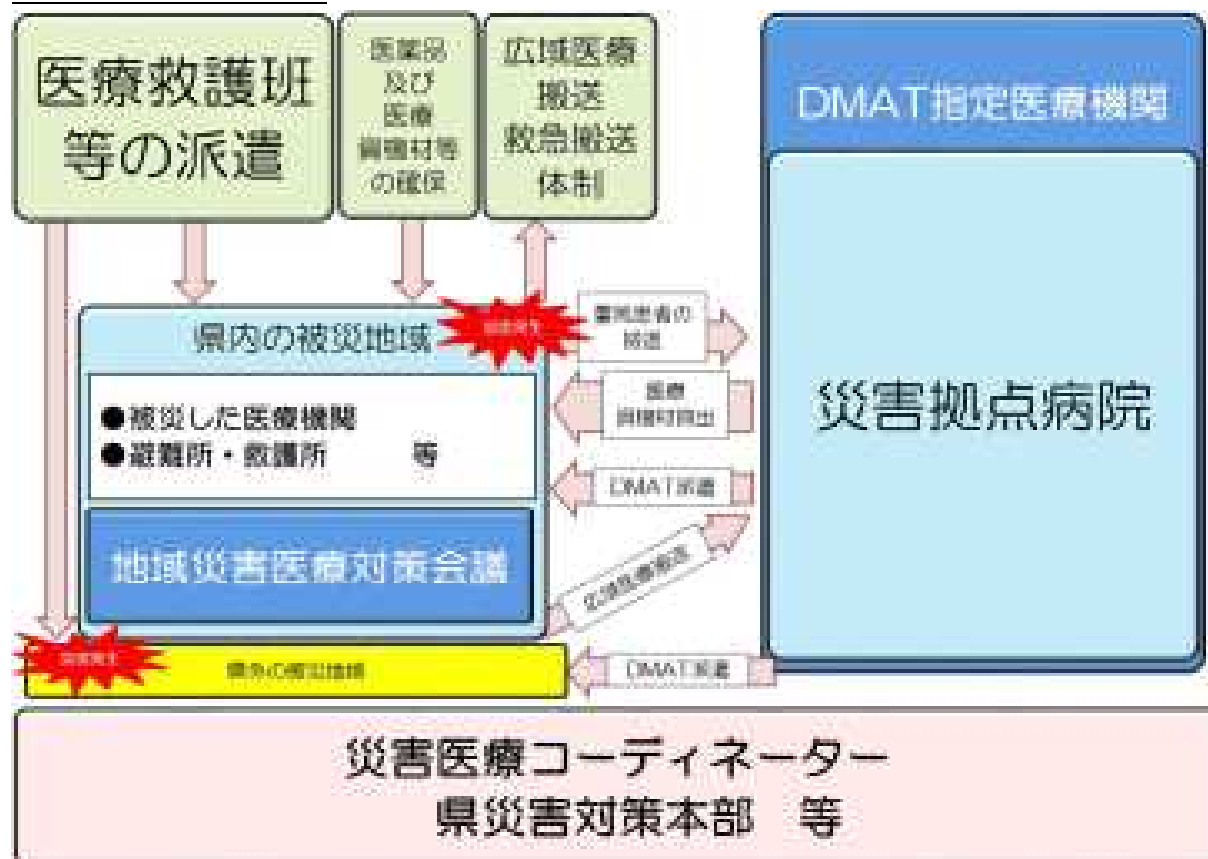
医療救護班等の派遣

医薬品及び医療資機材等の確保

広域医療搬送救急搬送体制

DMAT指定医療機関

災害拠点病院

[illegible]

県内の被災地域

重症患者の搬送

医療資機材貸出

●被災した医療機関
●避難所・救護所 等

DMAT派遣

地域災害医療対策会議

広域医療搬送

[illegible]

県外の被災地域

DMAT派遣

災害医療コーディネーター
県災害対策本部 等